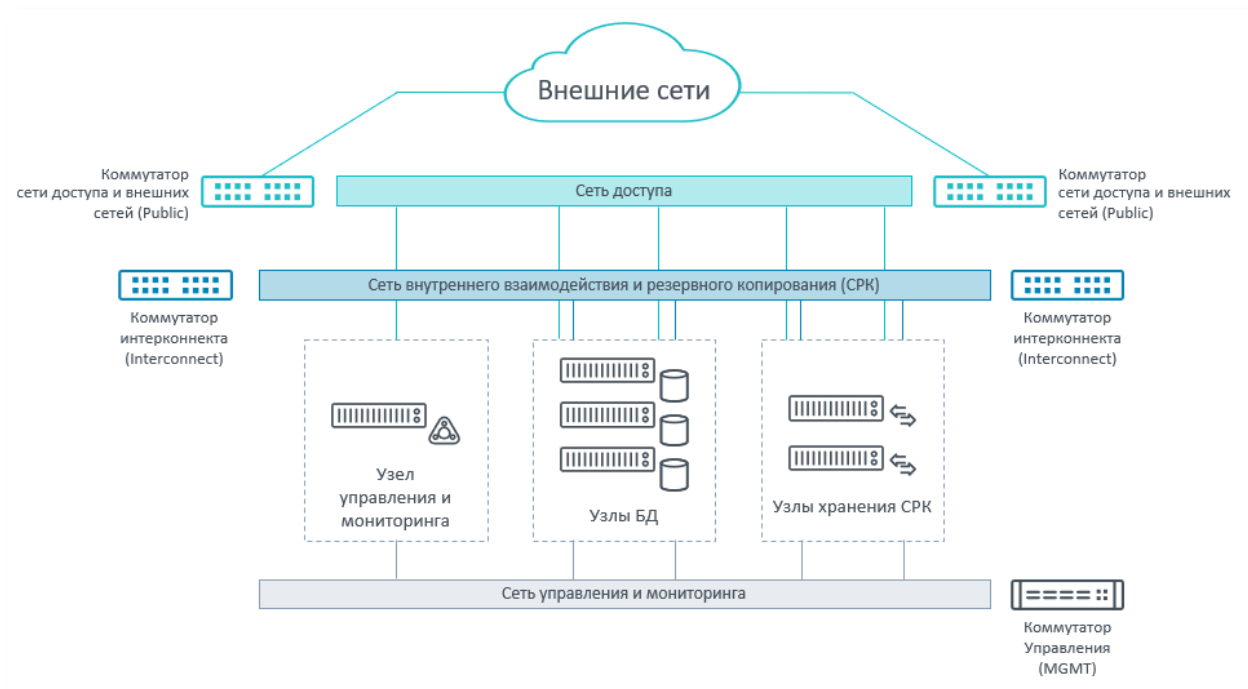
Внешние сети

Коммутатор сети доступа и внешних сетей (Public)

Сеть доступа

Коммутатор сети доступа и внешних сетей (Public)

Коммутатор интерконнекта (Interconnect)

Сеть внутреннего взаимодействия и резервного копирования (СРК)

Коммутатор интерконнекта (Interconnect)

Узел управления и мониторинга

Узлы БД

Узлы хранения СРК

Сеть управления и мониторинга

Коммутатор Управления (MGMT)